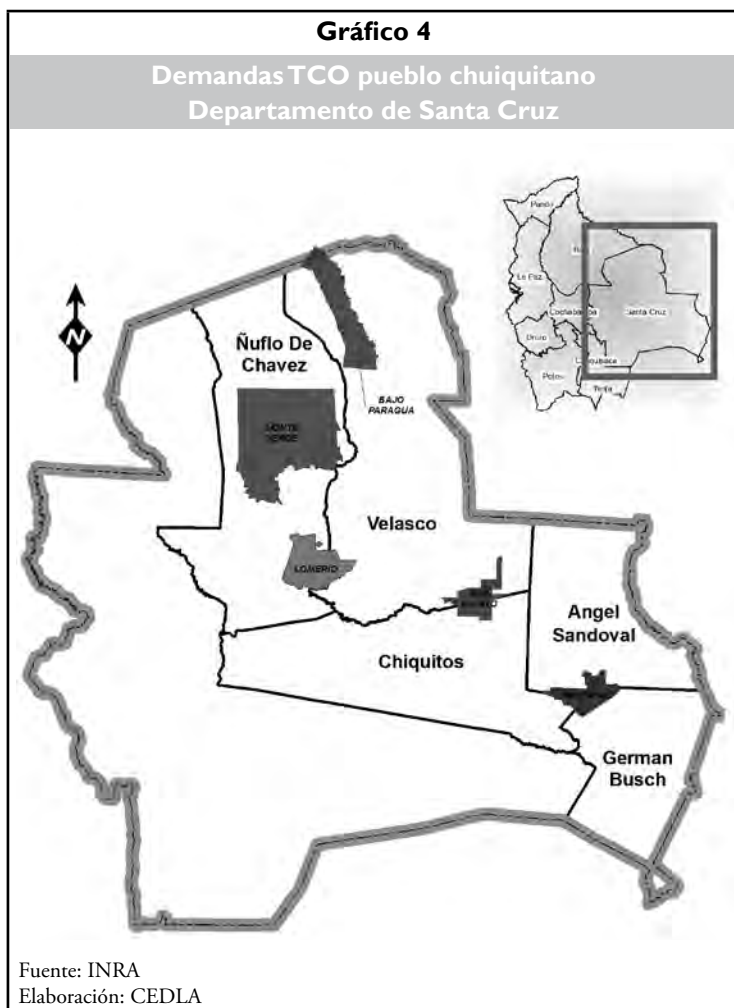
Gráfico 4

Demandas TCO pueblo chuiquitano
Departamento de Santa Cruz

Pando
Beni
La Paz
Cochabamba
Santa Cruz
Oruro
Chuquisaca
Potosí
Tarija

N

Ñuflo De Chavez

BAJO PARAGUA

MONTE VERDE

Velasco

LOMERIO

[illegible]

Angel Sandoval

Chiquitos

German Busch

Fuente: INRA
Elaboración: CEDLA